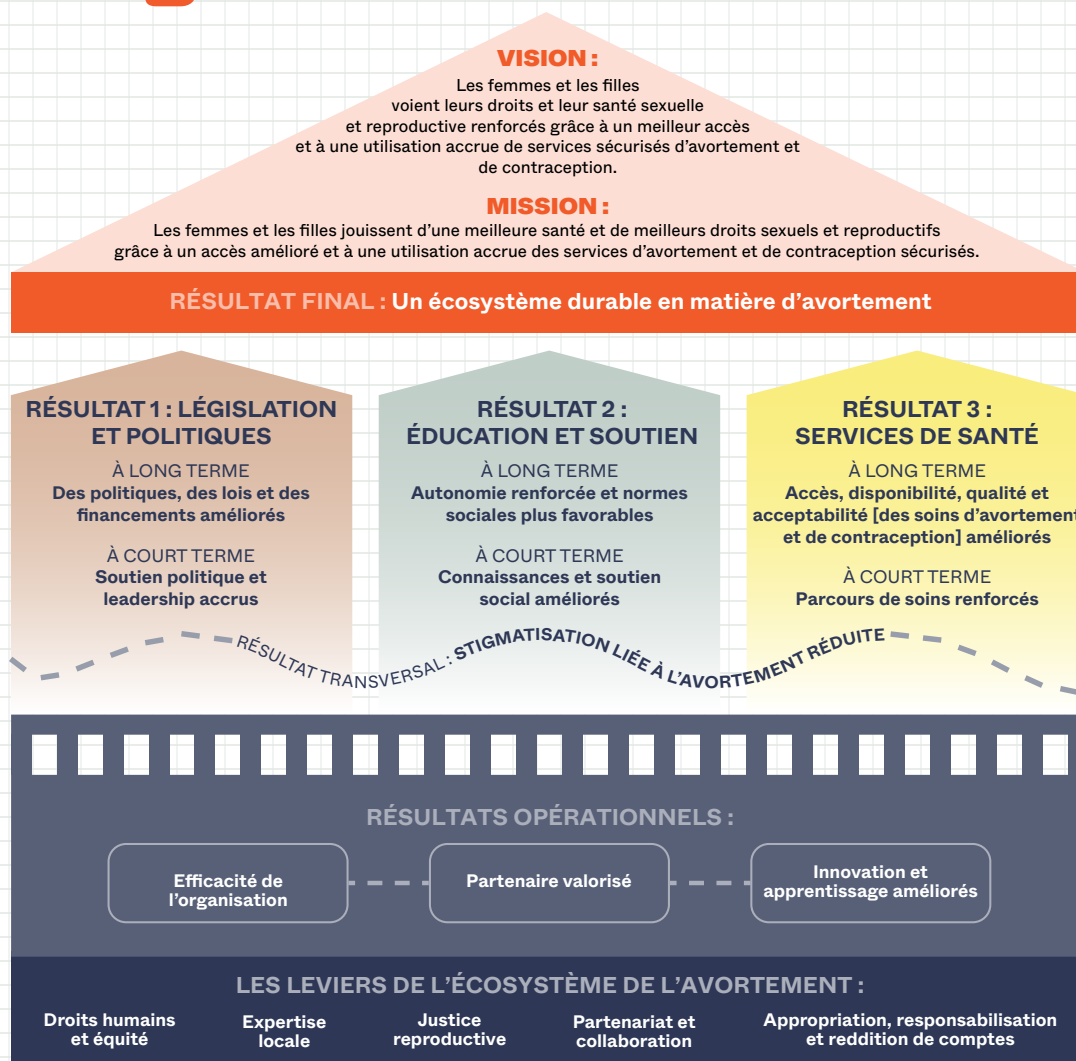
VISION :
Les femmes et les filles voient leurs droits et leur santé sexuelle et reproductive renforcés grâce à un meilleur accès et à une utilisation accrue de services sécurisés d'avortement et de contraception.

MISSION :
Les femmes et les filles jouissent d'une meilleure santé et de meilleurs droits sexuels et reproductifs grâce à un accès amélioré et à une utilisation accrue des services d'avortement et de contraception sécurisés.

RÉSULTAT FINAL : Un écosystème durable en matière d'avortement

RÉSULTAT 1 : LÉGISLATION ET POLITIQUES
À LONG TERME
Des politiques, des lois et des financements améliorés
À COURT TERME
Soutien politique et leadership accrus

RÉSULTAT 2 : ÉDUCATION ET SOUTIEN
À LONG TERME
Autonomie renforcée et normes sociales plus favorables
À COURT TERME
Connaissances et soutien social améliorés

RÉSULTAT 3 : SERVICES DE SANTÉ
À LONG TERME
Accès, disponibilité, qualité et acceptabilité [des soins d'avortement et de contraception] améliorés
À COURT TERME
Parcours de soins renforcés

RÉSULTAT TRANSVERSAL : STIGMATISATION LIÉE À L'AVORTEMENT RÉDUITE

RÉSULTATS OPÉRATIONNELS :
Efficacité de l'organisation
Partenaire valorisé
Innovation et apprentissage améliorés

LES LEVIERS DE L'ÉCOSYSTÈME DE L'AVORTEMENT :
Droits humains et équité
Expertise locale
Justice reproductive
Partenariat et collaboration
Appropriation, responsabilisation et reddition de comptes